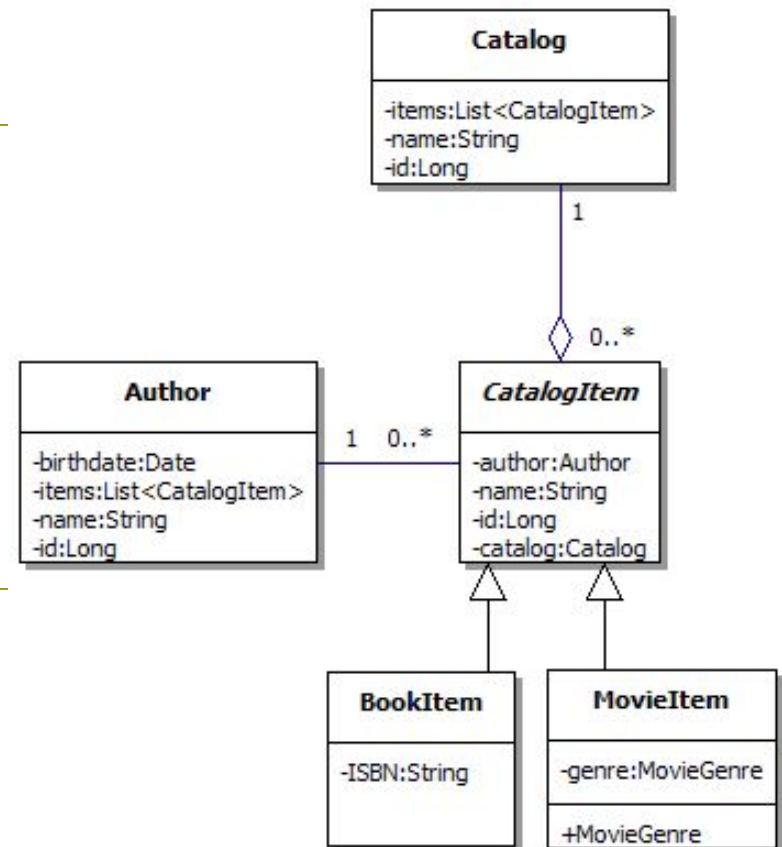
Catalog

-items:List<CatalogItem>
-name:String
-id:Long

1

0..*

Author

-birthdate:Date
-items:List<CatalogItem>
-name:String
-id:Long

1 0..*

CatalogItem

-author:Author
-name:String
-id:Long
-catalog:Catalog

BookItem

-ISBN:String

MovieItem

-genre:MovieGenre

+MovieGenre